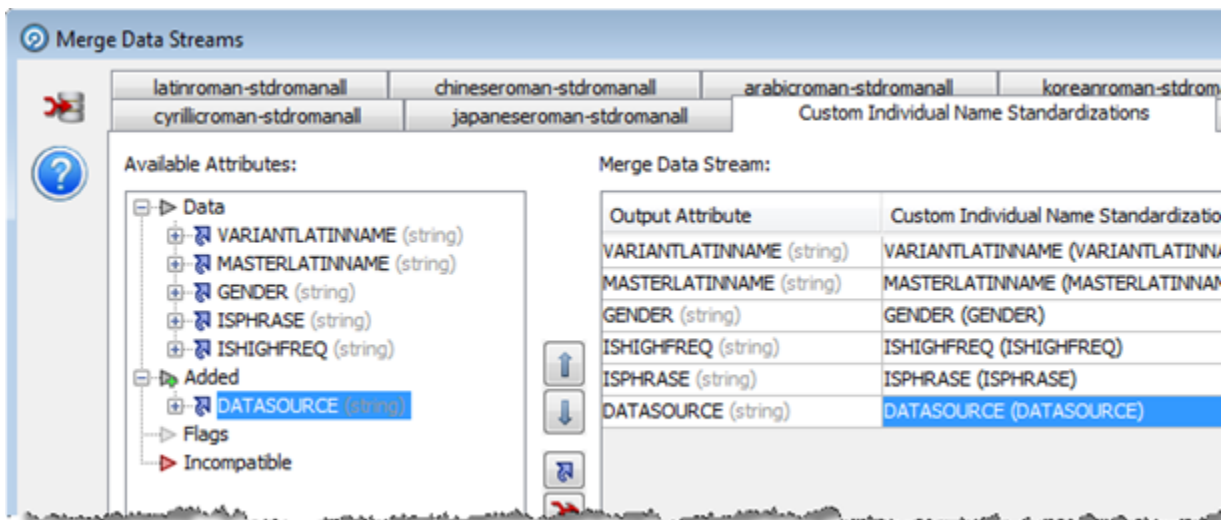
Merge Data Streams

latinroman-stdromanall
chineseroman-stdromanall
arabicroman-stdromanall
koreanroman-stdrom
cyrillicroman-stdromanall
japaneseroman-stdromanall
Custom Individual Name Standardizations

Available Attributes:

Data
VARIANTLATINNAME (string)
MASTERLATINNAME (string)
GENDER (string)
ISPHRASE (string)
ISHIGHFREQ (string)
Added
DATASOURCE (string)
Flags
Incompatible

Merge Data Stream:

| Output Attribute | Custom Individual Name Standardizatio |
|---|---|
| VARIANTLATINNAME (string) | VARIANTLATINNAME (VARIANTLATINNA |
| MASTERLATINNAME (string) | MASTERLATINNAME (MASTERLATINNAM |
| GENDER (string) | GENDER (GENDER) |
| ISHIGHFREQ (string) | ISHIGHFREQ (ISHIGHFREQ) |
| ISPHRASE (string) | ISPHRASE (ISPHRASE) |
| DATASOURCE (string) | DATASOURCE (DATASOURCE) |